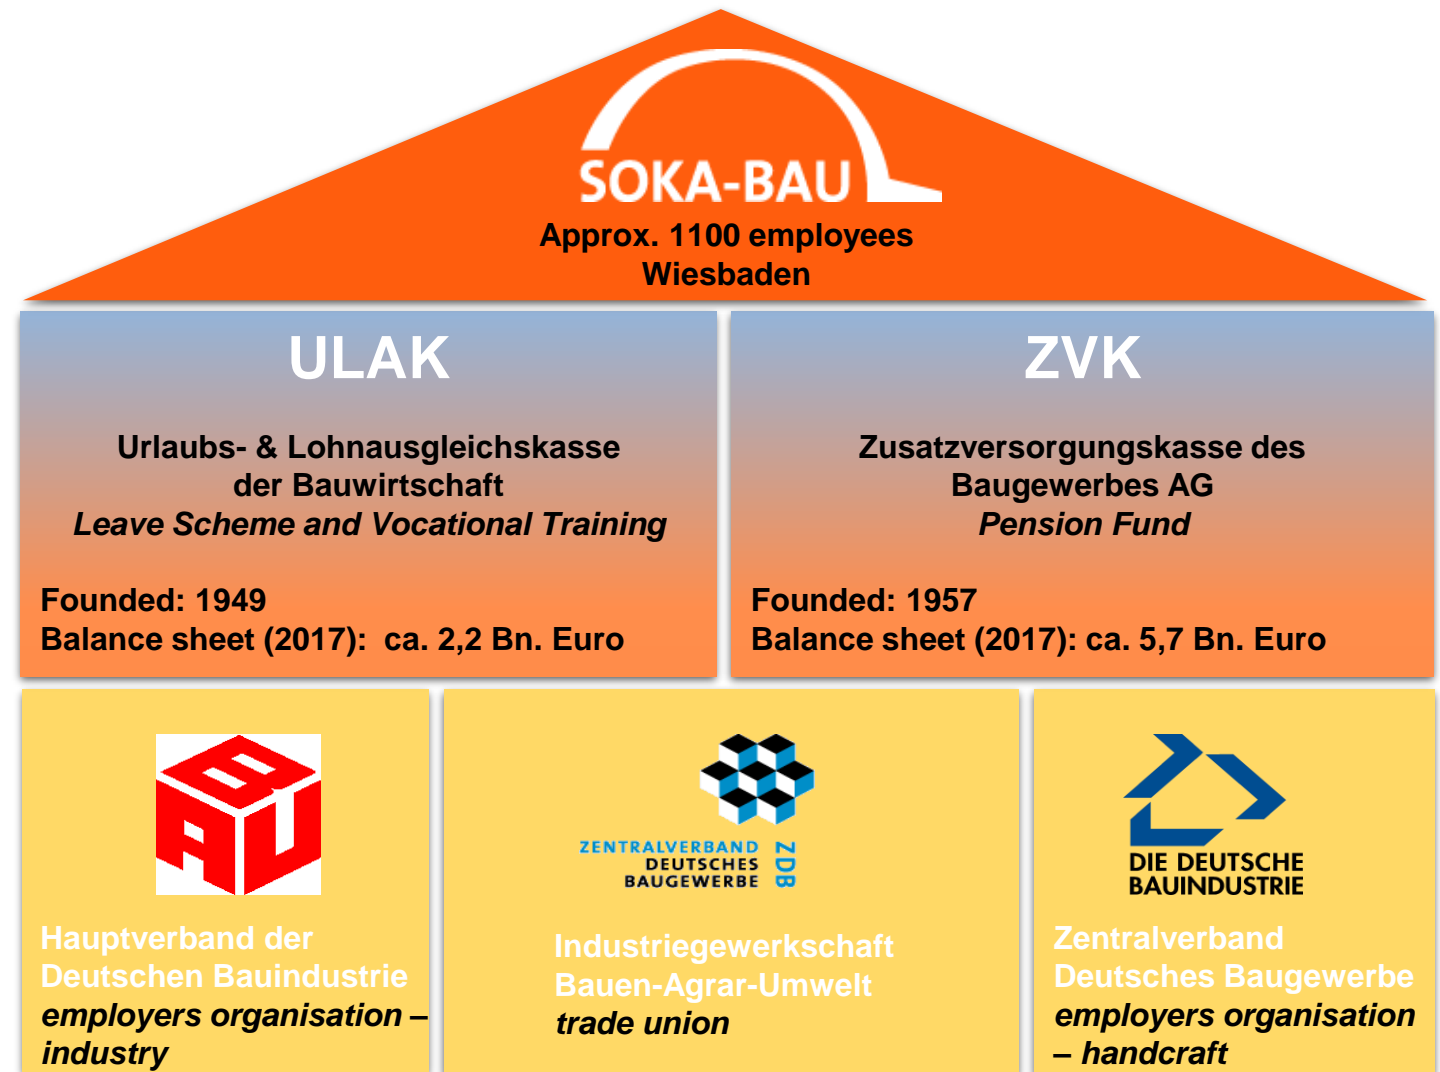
SOKA-BAU
Approx. 1100 employees
Wiesbaden

ULAK

Urlaubs- & Lohnausgleichskasse der Bauwirtschaft
*Leave Scheme and Vocational Training*

Founded: 1949
Balance sheet (2017): ca. 2,2 Bn. Euro

ZVK

Zusatzversorgungskasse des Baugewerbes AG
*Pension Fund*

Founded: 1957
Balance sheet (2017): ca. 5,7 Bn. Euro

BAU

Hauptverband der Deutschen Bauindustrie
*employers organisation – industry*

ZENTRALVERBAND DEUTSCHES BAUGEWERBE ZDB

Industriegewerkschaft Bauen-Agrar-Umwelt
*trade union*

DIE DEUTSCHE BAUINDUSTRIE

Zentralverband Deutsches Baugewerbe
*employers organisation – handcraft*